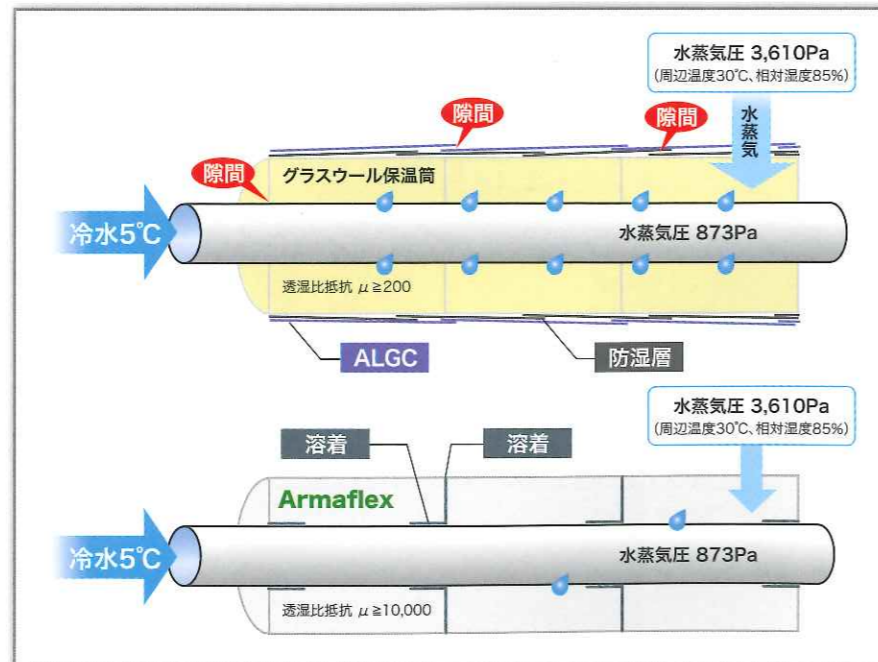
水蒸気圧 3,610Pa
(周辺温度30℃、相対湿度85%)

水蒸気

隙間

隙間

隙間

グラスウール保温筒

冷水5℃

水蒸気圧 873Pa

透湿比抵抗 $\mu \geqq 200$

ALGC

防湿層

水蒸気圧 3,610Pa
(周辺温度30℃、相対湿度85%)

溶着

溶着

Armaflex

冷水5℃

水蒸気圧 873Pa

透湿比抵抗 $\mu \geqq 10,000$